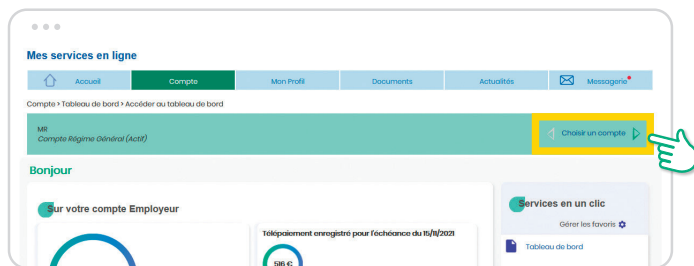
Mes services en ligne

Accueil | Compte | Mon Profil | Documents | Actualités | Messagerie

Compte > Tableau de bord > Accéder au tableau de bord

MR
Compte Régime Général (Actif)

Choisir un compte

Bonjour

Sur votre compte Employeur

Télépaiement enregistré pour l'échéance du 15/11/2021

516 €

Services en un clic

Gérer les favoris

Tableau de bord